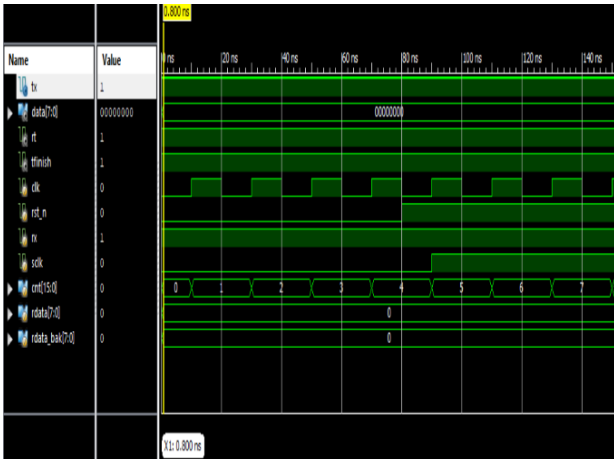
0.800 ns

| Name | Value |
|---|---|
| tx | 1 |
| data[7:0] | 00000000 |
| rt | 1 |
| tfinish | 1 |
| clk | 0 |
| rst_n | 0 |
| rx | 1 |
| sclk | 0 |
| cnt[15:0] | 0 |
| rdata[7:0] | 0 |
| rdata_bak[7:0] | 0 |

0 ns | 20 ns | 40 ns | 60 ns | 80 ns | 100 ns | 120 ns | 140 ns

00000000

0 1 2 3 4 5 6 7

0

0

X1: 0.800 ns